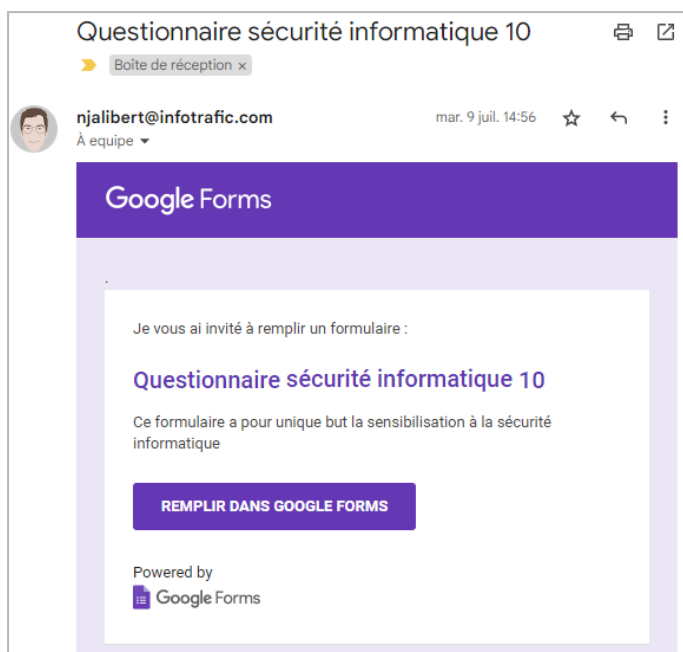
Questionnaire sécurité informatique 10

Boîte de réception ×

njalibert@infotrafic.com

mar. 9 juil. 14:56

À equipe

Google Forms

Je vous ai invité à remplir un formulaire :

Questionnaire sécurité informatique 10

Ce formulaire a pour unique but la sensibilisation à la sécurité informatique

REMPLIR DANS GOOGLE FORMS

Powered by
Google Forms